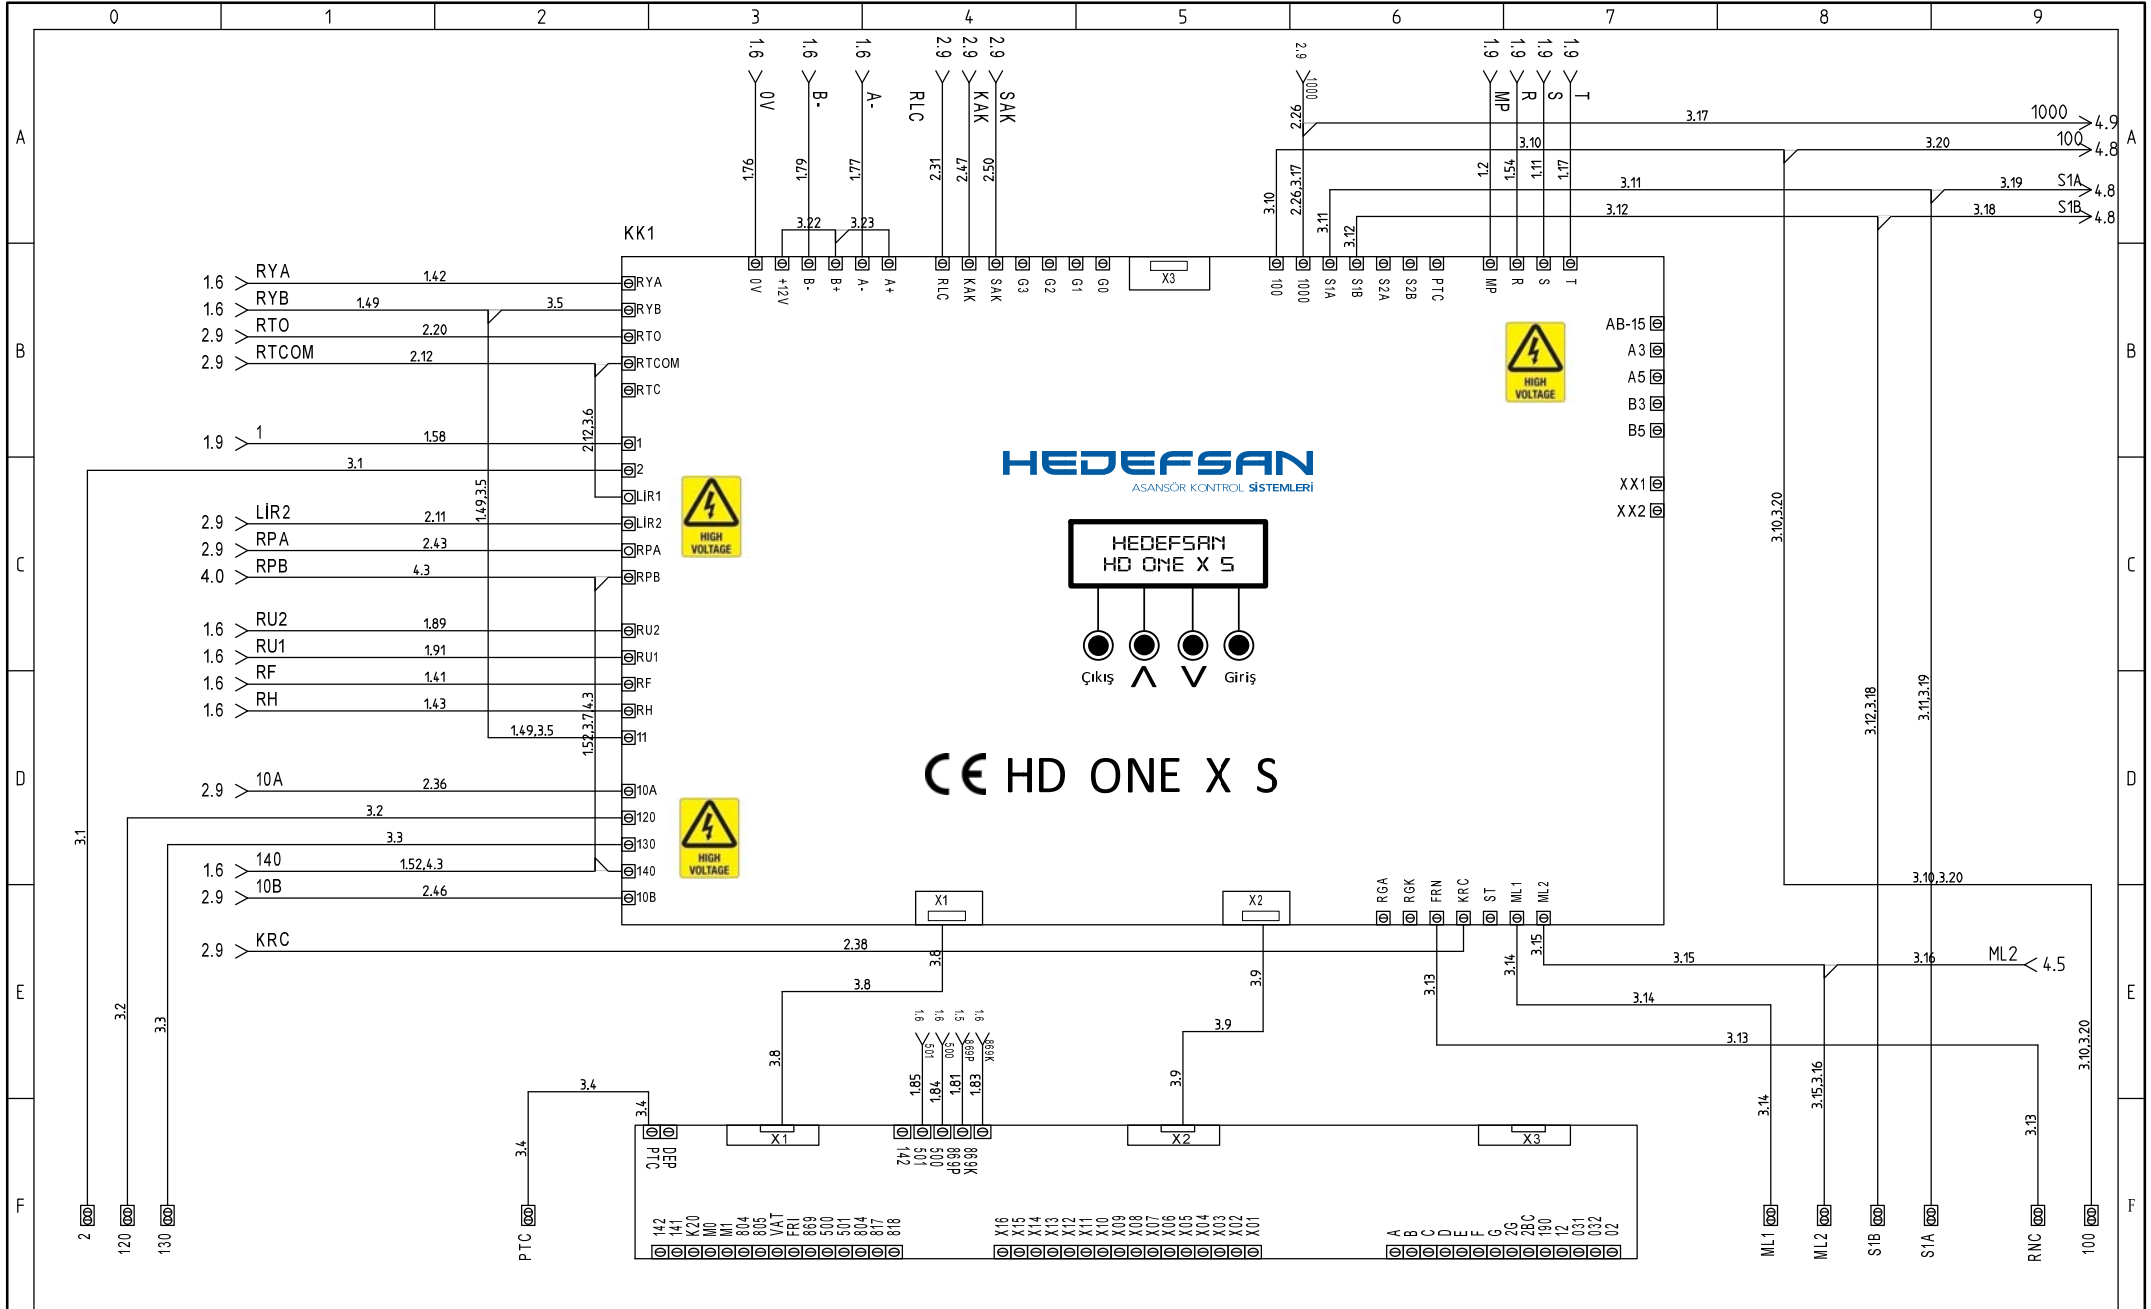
0 1 2 3 4 5 6 7 8 9

A B C D E F

1.6 0V 1.76
1.6 B- 1.79
1.6 A- 1.77
2.9 RLC 2.31
2.9 KAK 2.47
2.9 SAK 2.50
3.22 3.23
2.9 1000 2.26
1.9 MP 1.2
1.9 R 1.54
1.9 S 1.11
1.9 T 1.17
3.17 1000 4.9
3.10 3.20 100 4.8
3.11 3.19 S1A 4.8
3.12 3.18 S1B 4.8
3.10 2.26,3.17 3.11 3.12

KK1

0V +12V B- B+ A- A+ RLC KAK SAK G3 G2 G1 G0 X3 100 1000 S1A S1B S2A S2B PTC MP R S T

1.6 RYA 1.42 RYA
1.6 RYB 1.49 3.5 RYB
2.9 RTO 2.20 RTO
2.9 RTCOM 2.12 RTCOM
RTC
2.12,3.6
1.9 1 1.58 1
3.1 2
1.49,3.5
LİR1
2.9 LİR2 2.11 LİR2
2.9 RPA 2.43 RPA
4.0 RPB 4.3 RPB
1.6 RU2 1.89 RU2
1.6 RU1 1.91 RU1
1.6 RF 1.41 RF
1.6 RH 1.43 RH
1.52,3.7,4.3
1.49,3.5 11
2.9 10A 2.36 10A
3.2 120
3.3 130
1.6 140 1.52,4.3 140
2.9 10B 2.46 10B
3.1

HIGH VOLTAGE
HIGH VOLTAGE
HIGH VOLTAGE

AB-15
A3
A5
B3
B5
XX1
XX2

HEDEFSAN
ASANSÖR KONTROL SİSTEMLERİ

HEDEFSAN
HD ONE X S

Çıkış Λ V Giriş

CE HD ONE X S

3.10,3.20
3.12,3.18
3.11,3.19
3.10,3.20

X1 X2
RGA RGK FRN KRC ST ML1 ML2

2.9 KRC 2.38
3.8 3.8 3.8
3.9 3.9 3.9
3.15 3.15 3.16 ML2 4.5
3.14 3.14 3.13 3.13
1.6 501 1.6 500 1.5 869P 1.6 869K
1.85 1.84 1.81 1.83
3.4 3.4 3.4
3.2 3.3
3.14 3.15,3.16 3.13 3.10,3.20

PTC DEP X1 142 501 500 869P 869K X2 X3

142 141 K20 M0 M1 804 805 VAT FRI 869 500 501 804 817 818
X16 X15 X14 X13 X12 X11 X10 X09 X08 X07 X06 X05 X04 X03 X02 X01
A B C D E F G 2G 2BC 190 12 031 032 02

2 120 130 PTC ML1 ML2 S1B S1A RNC 100